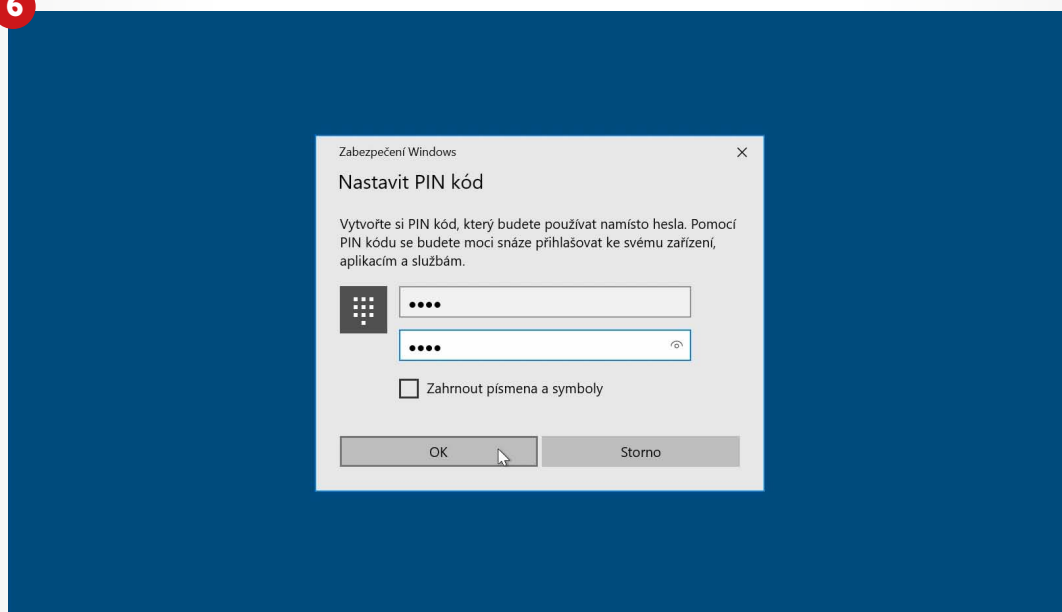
6

Zabezpečení Windows

×

Nastavit PIN kód

Vytvořte si PIN kód, který budete používat namísto hesla. Pomocí PIN kódu se budete moci snáze přihlašovat ke svému zařízení, aplikacím a službám.

••••

••••

Zahrnout písmena a symboly

OK

Storno